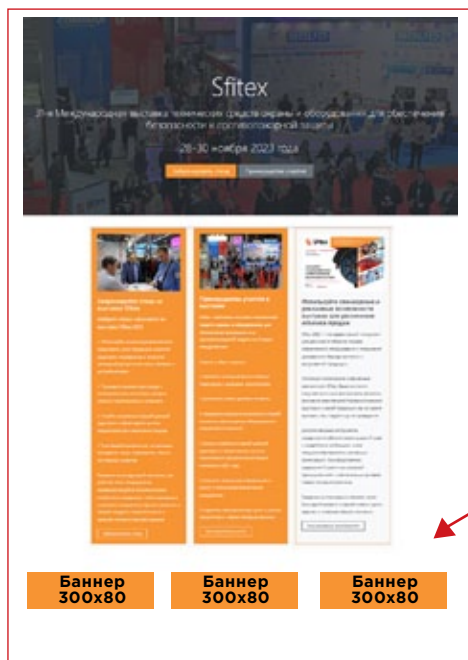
Sfitex

2?-я Международная выставка технических средств охраны и оборудования для обеспечения безопасности и противопожарной защиты

28-30 ноября 2023 года

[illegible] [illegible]

Забронировать стенд на выставке Sfitex

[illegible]

Преимущества участия в выставке

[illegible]

Sfitex

Используйте спонсорские и рекламные возможности выставки для увеличения объемов продаж

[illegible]

Баннер 300x80

Баннер 300x80

Баннер 300x80